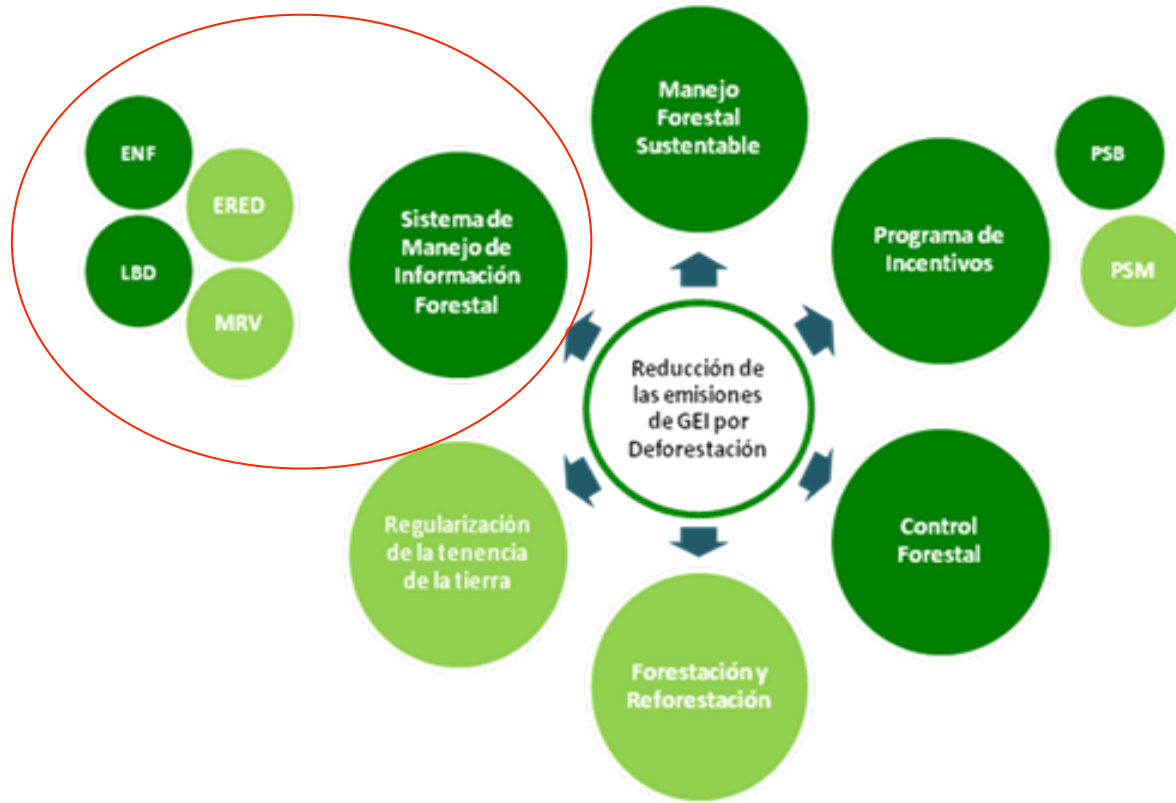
ENF

ERED

LBD

MRV

Sistema de Manejo de Información Forestal

Manejo Forestal Sustentable

PSB

Programa de Incentivos

PSM

Reducción de las emisiones de GEI por Deforestación

Regularización de la tenencia de la tierra

Control Forestal

Forestación y Reforestación